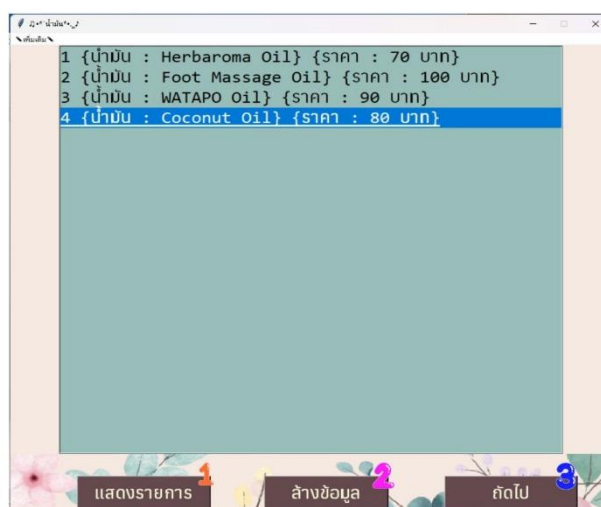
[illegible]

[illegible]

1 {น้ำมัน : Herbaroma Oil} {ราคา : 70 บาท}
2 {น้ำมัน : Foot Massage Oil} {ราคา : 100 บาท}
3 {น้ำมัน : WATAPO Oil} {ราคา : 90 บาท}
4 {น้ำมัน : Coconut Oil} {ราคา : 80 บาท}

1 แสดงรายการ
2 ล้างข้อมูล
3 ถัดไป